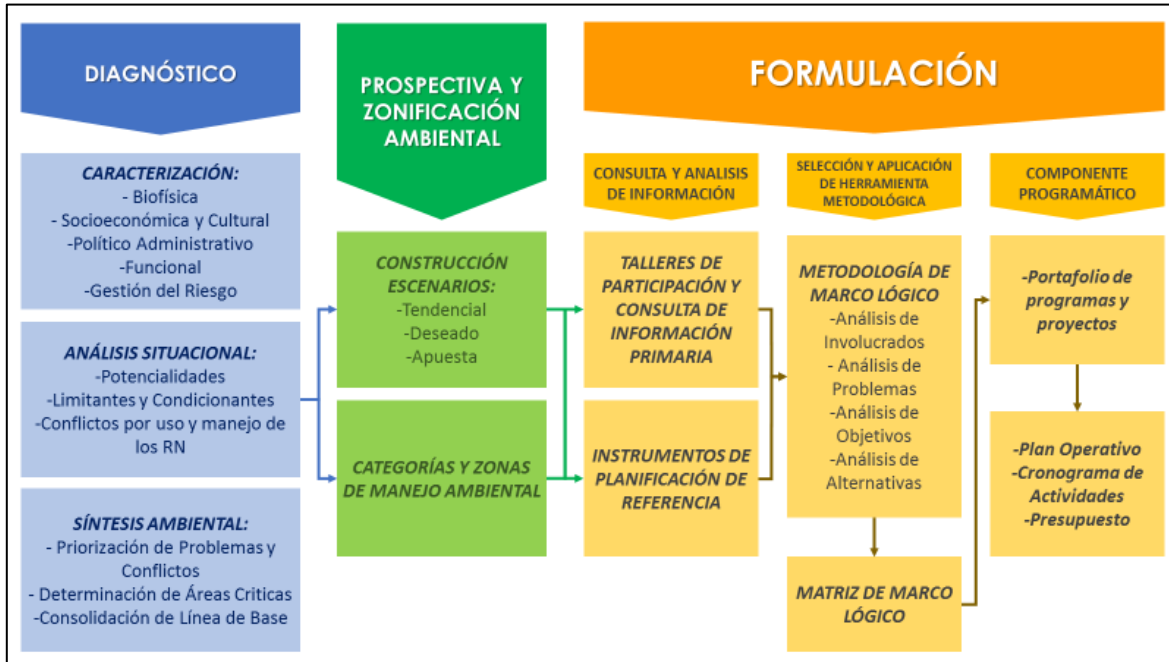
DIAGNÓSTICO

CARACTERIZACIÓN:
- Biofísica
- Socioeconómica y Cultural
-Político Administrativo
-Funcional
-Gestión del Riesgo

ANÁLISIS SITUACIONAL:
-Potencialidades
-Limitantes y Condicionantes
-Conflictos por uso y manejo de los RN

SÍNTESIS AMBIENTAL:
- Priorización de Problemas y Conflictos
- Determinación de Áreas Criticas
-Consolidación de Línea de Base

PROSPECTIVA Y ZONIFICACIÓN AMBIENTAL

CONSTRUCCIÓN ESCENARIOS:
-Tendencial
-Deseado
-Apuesta

CATEGORÍAS Y ZONAS DE MANEJO AMBIENTAL

FORMULACIÓN

CONSULTA Y ANALISIS DE INFORMACIÓN

TALLERES DE PARTICIPACIÓN Y CONSULTA DE INFORMACIÓN PRIMARIA

INSTRUMENTOS DE PLANIFICACIÓN DE REFERENCIA

SELECCIÓN Y APLICACIÓN DE HERRAMIENTA METODOLÓGICA

METODOLOGÍA DE MARCO LÓGICO
-Análisis de Involucrados
- Análisis de Problemas
-Análisis de Objetivos
-Análisis de Alternativas

MATRIZ DE MARCO LÓGICO

COMPONENTE PROGRAMÁTICO

-Portafolio de programas y proyectos

-Plan Operativo
-Cronograma de Actividades
-Presupuesto